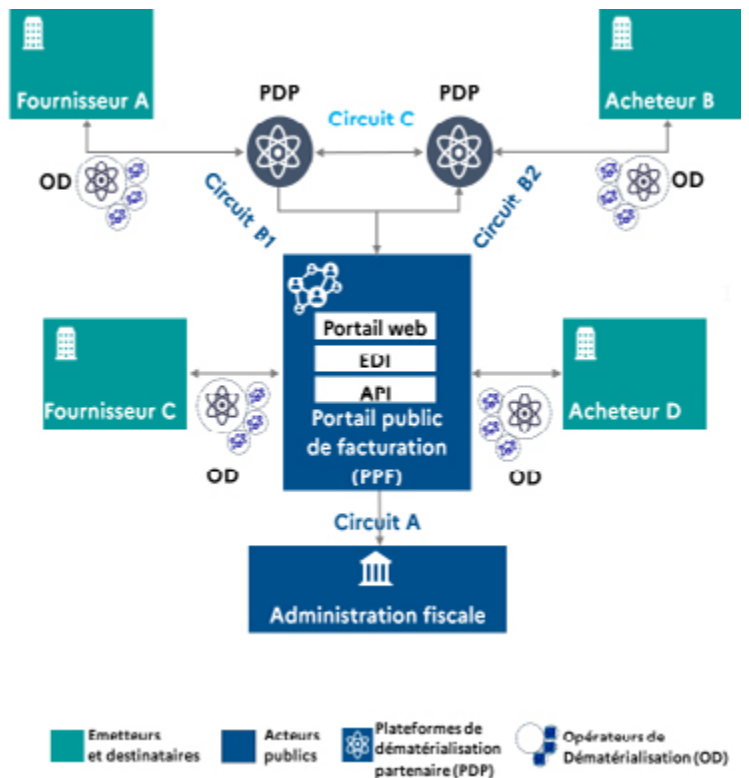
Fournisseur A

PDP

Circuit C

PDP

Acheteur B

OD

Circuit B1

Circuit B2

OD

Portail web

EDI

API

Portail public de facturation (PPF)

Fournisseur C

Acheteur D

OD

OD

Circuit A

Administration fiscale

Emetteurs et destinataires

Acteurs publics

Plateformes de dématérialisation partenaire (PDP)

Opérateurs de Dématérialisation (OD)